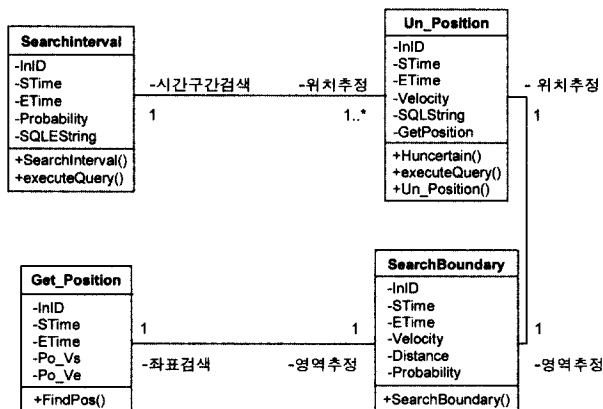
Searchinterval
-InID
-STime
-ETime
-Probability
-SQLEString
+SearchInterval()
+executeQuery()

-시간구간검색
1

-위치추정
1..*

Un_Position
-InID
-STime
-ETime
-Velocity
-SQLString
-GetPosition
+Huncertain()
+executeQuery()
+Un_Position()

- 위치추정
1

Get_Position
-InID
-STime
-ETime
-Po_Vs
-Po_Ve
+FindPos()

1
-좌표검색

1
-영역추정

SearchBoundary
-InID
-STime
-ETime
-Velocity
-Distance
-Probability
+SearchBoundary()

1
-영역추정